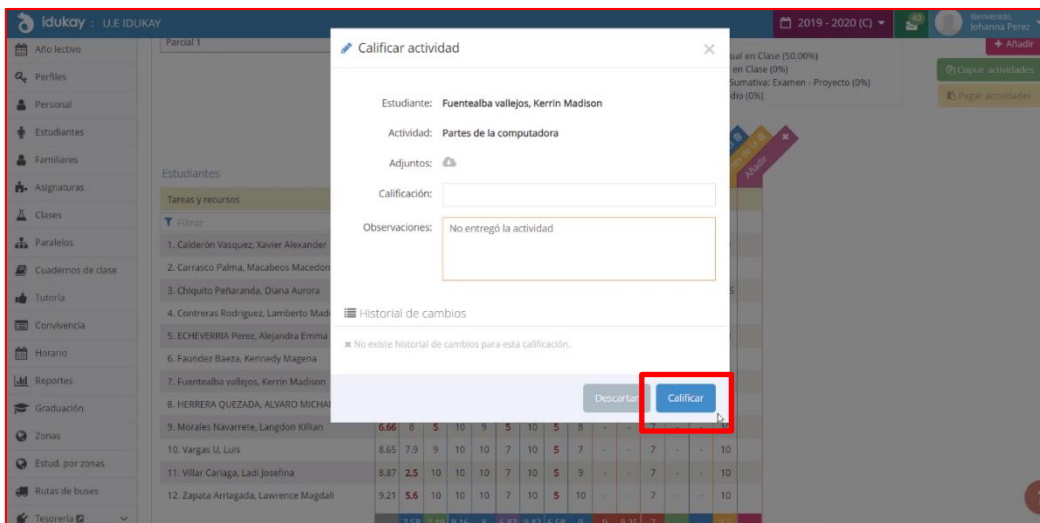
idukay : U.E IDUKAY

2019 - 2020 (C)

Bienvenido, Johanna Perez

Año lectivo
Perfiles
Personal
Estudiantes
Familiares
Asignaturas
Clases
Paralelos
Cuadernos de clase
Tutoría
Convivencia
Horario
Reportes
Graduación
Zonas
Estud. por zonas
Rutas de buses
Tesorería

Parcial 1

+ Añadir

ual en Clase (50.00%)
en Clase (0%)
Sumativa: Examen - Proyecto (0%)
dio (0%)

Copiar actividades
Pegar actividades

Añadir

Estudiantes
Tareas y recursos
Filtrar
1. Calderón Vasquez, Xavier Alexander
2. Carrasco Palma, Macabeos Macedon
3. Chiquito Peñaranda, Diana Aurora
4. Contreras Rodriguez, Lamberto Mad
5. ECHEVERRIA Perez, Alejandra Emma
6. Faundez Baeza, Kennedy Magena
7. Fuentealba vallejos, Kerrin Madison
8. HERRERA QUEZADA, ALVARO MICHA
9. Morales Navarrete, Langdon Killian
10. Vargas U, Luis
11. Villar Cariaga, Ladi Josefina
12. Zapata Arriagada, Lawrence Magdali

| 6.66 | 8 | 5 | 10 | 9 | 5 | 10 | 5 | 8 | - | - | 7 | - | - | |
| 8.65 | 7.9 | 9 | 10 | 10 | 7 | 10 | 5 | 7 | - | - | 7 | - | - | 10 |
| 8.87 | 2.5 | 10 | 10 | 10 | 7 | 10 | 5 | 9 | - | - | 7 | - | - | 10 |
| 9.21 | 5.6 | 10 | 10 | 10 | 7 | 10 | 5 | 10 | - | - | 7 | - | - | 10 |

Calificar actividad

Estudiante: Fuentealba vallejos, Kerrin Madison
Actividad: Partes de la computadora
Adjuntos:
Calificación:
Observaciones: No entregó la actividad

Historial de cambios
No existe historial de cambios para esta calificación.

Descartar
Calificar